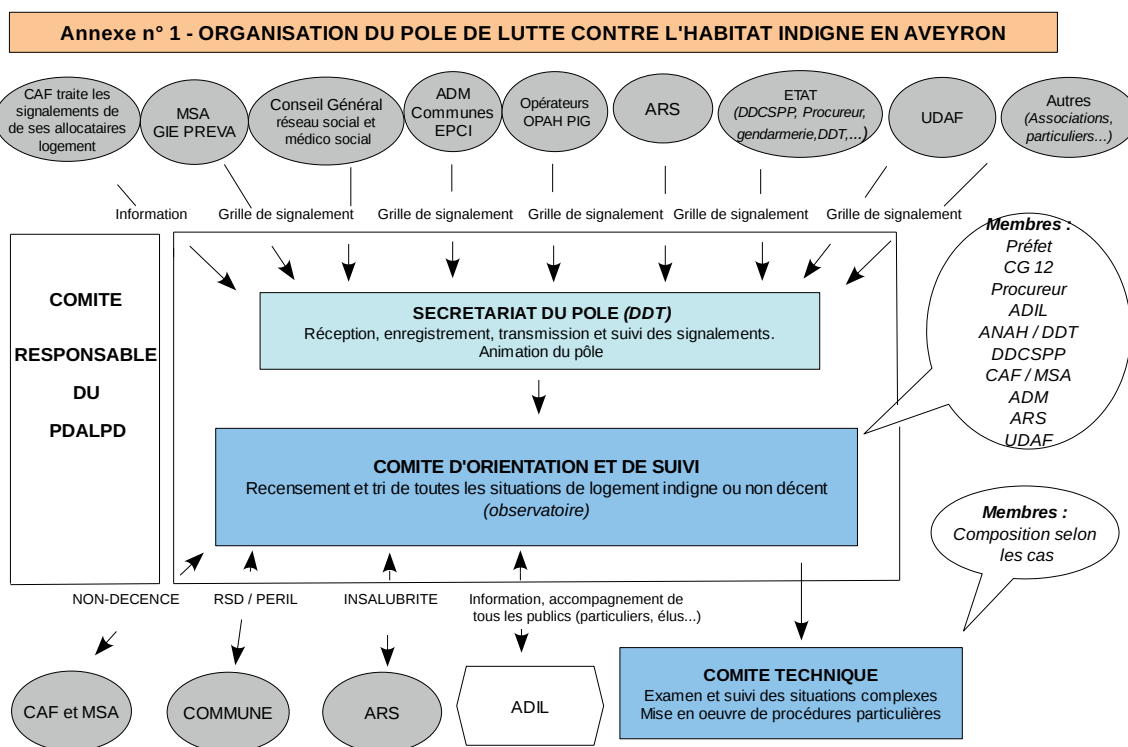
Annexe n° 1 - ORGANISATION DU POLE DE LUTTE CONTRE L'HABITAT INDIGNE EN AVEYRON

CAF traite les signalements de ses allocataires logement

MSA GIE PREVA

Conseil Général réseau social et médico social

ADM Communes EPCI

Opérateurs OPAH PIG

ARS

ETAT (DDCSPP, Procureur, gendarmerie,DDT,...)

UDAF

Autres (Associations, particuliers...)

Information

Grille de signalement

Grille de signalement

Grille de signalement

Grille de signalement

Grille de signalement

COMITE RESPONSABLE DU PDALPD

SECRETARIAT DU POLE (DDT)
Réception, enregistrement, transmission et suivi des signalements.
Animation du pôle

Membres :
Préfet
CG 12
Procureur
ADIL
ANAH / DDT
DDCSPP
CAF / MSA
ADM
ARS
UDAF

COMITE D'ORIENTATION ET DE SUIVI
Recensement et tri de toutes les situations de logement indigne ou non décent (observatoire)

Membres :
Composition selon les cas

NON-DECENCE

RSD / PERIL

INSALUBRITE

Information, accompagnement de tous les publics (particuliers, élus...)

CAF et MSA

COMMUNE

ARS

ADIL

COMITE TECHNIQUE
Examen et suivi des situations complexes
Mise en oeuvre de procédures particulières